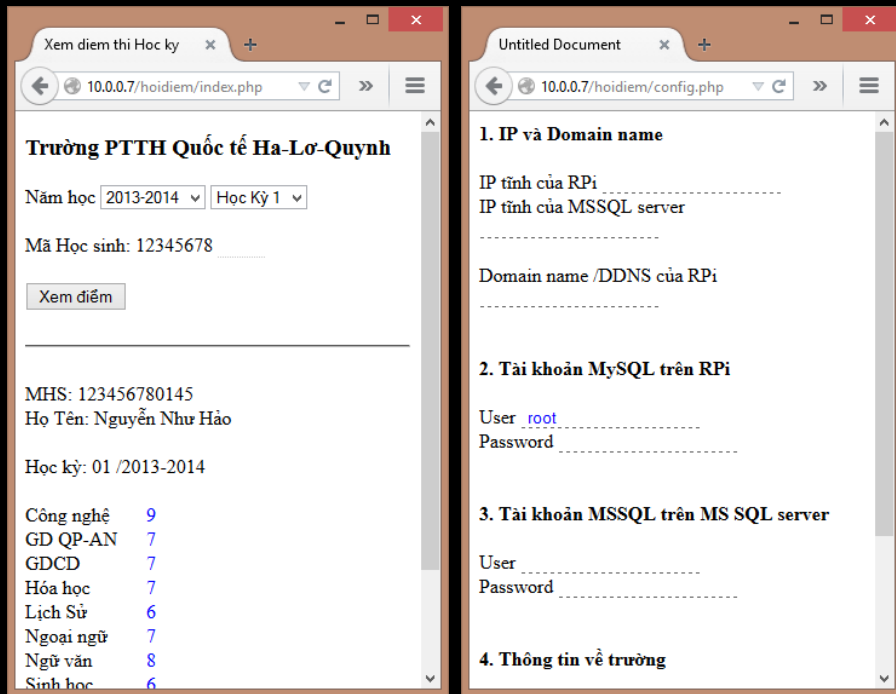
Xem diem thi Hoc ky ×

10.0.0.7/hoidiem/index.php

**Trường PTTH Quốc tế Ha-Lơ-Quynh**

Năm học 2013-2014 Học Kỳ 1

Mã Học sinh: 12345678

Xem điểm

MHS: 123456780145
Họ Tên: Nguyễn Như Hảo

Học kỳ: 01 /2013-2014

| | |
|---|---|
| Công nghệ | 9 |
| GD QP-AN | 7 |
| GDCD | 7 |
| Hóa học | 7 |
| Lịch Sử | 6 |
| Ngoại ngữ | 7 |
| Ngữ văn | 8 |
| Sinh học | 6 |

Untitled Document ×

10.0.0.7/hoidiem/config.php

**1. IP và Domain name**

IP tĩnh của RPi
IP tĩnh của MSSQL server

Domain name /DDNS của RPi

**2. Tài khoản MySQL trên RPi**

User root
Password

**3. Tài khoản MSSQL trên MS SQL server**

User
Password

**4. Thông tin về trường**